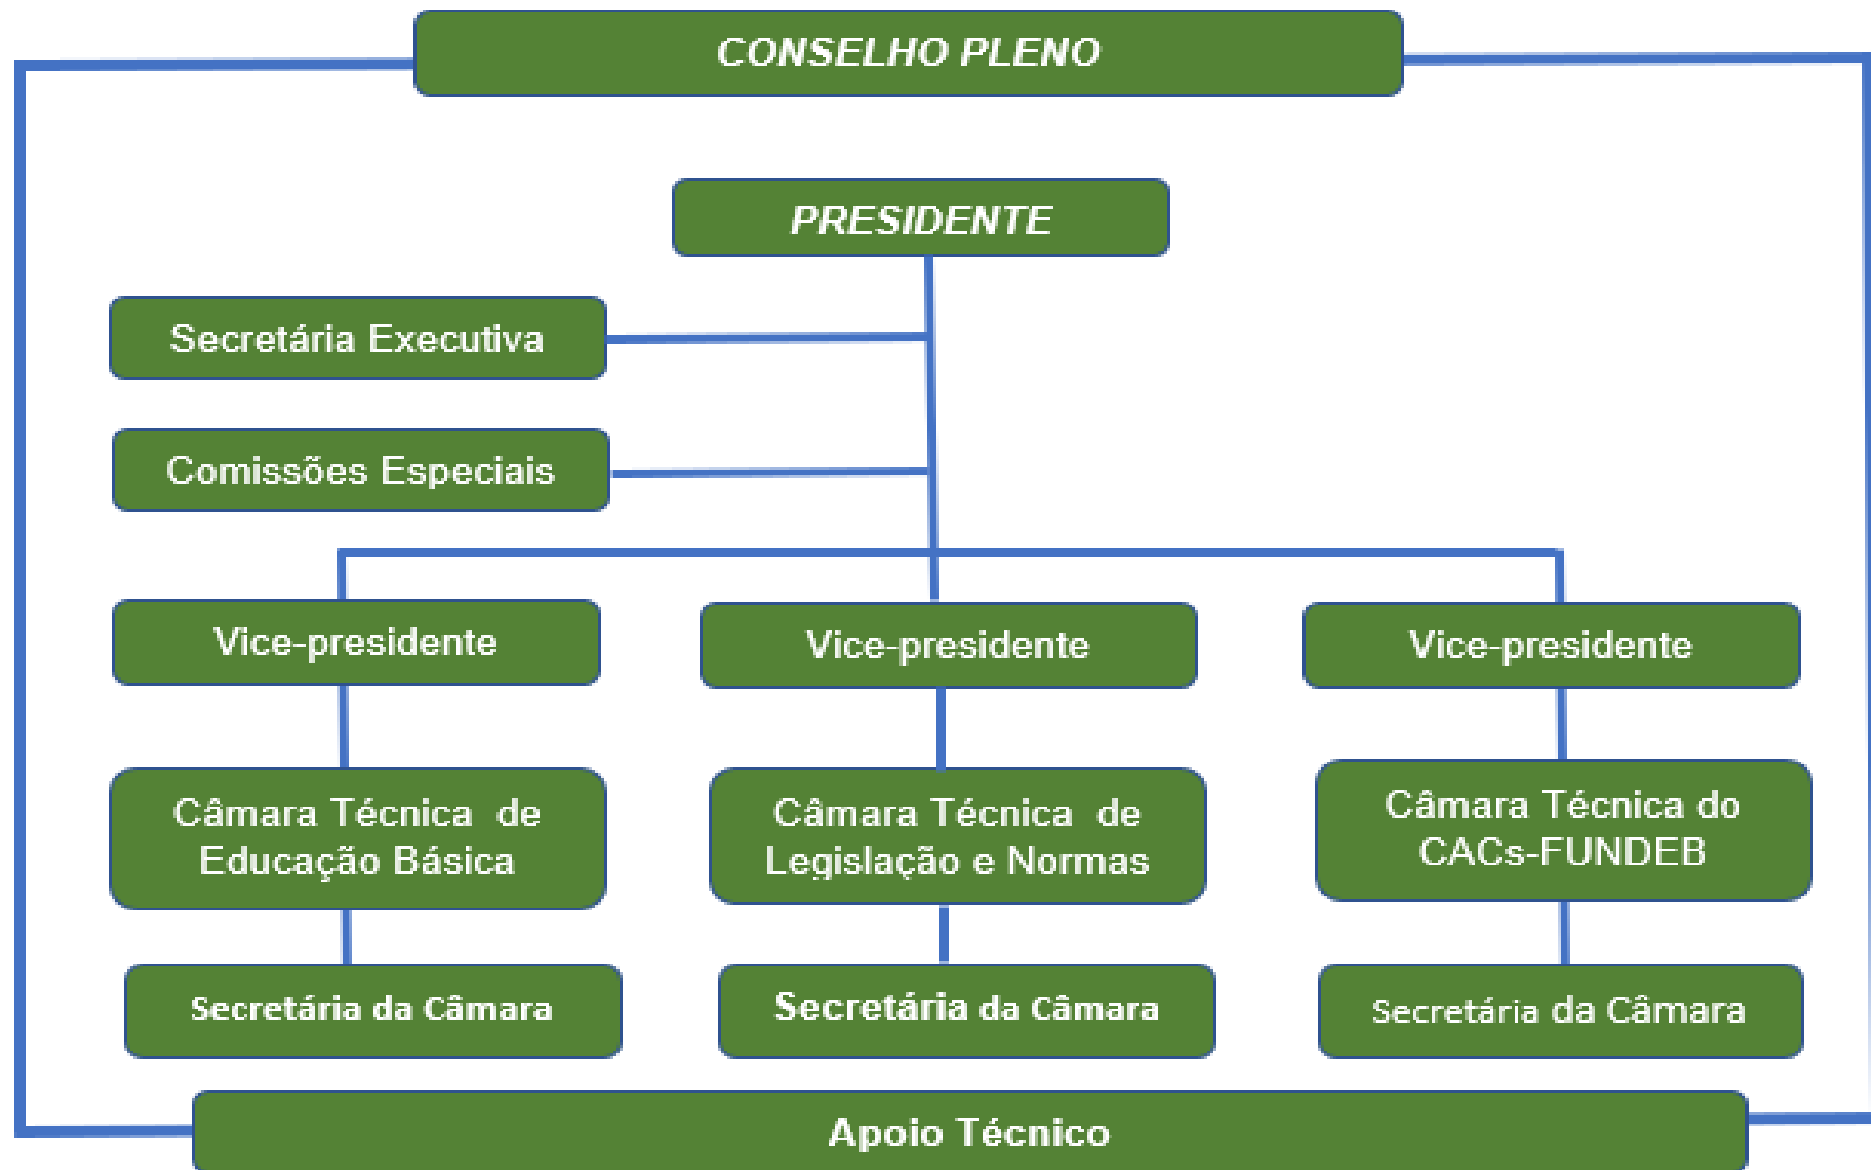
CONSELHO PLENO

PRESIDENTE

Secretária Executiva

Comissões Especiais

Vice-presidente

Vice-presidente

Vice-presidente

Câmara Técnica de Educação Básica

Câmara Técnica de Legislação e Normas

Câmara Técnica do CACs-FUNDEB

Secretária da Câmara

Secretária da Câmara

Secretária da Câmara

Apoio Técnico